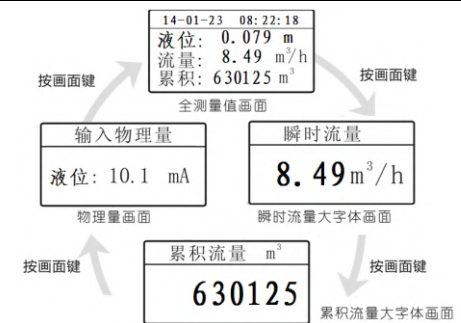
14-01-23 08:22:18
液位: 0.079 m
流量: 8.49 $m^3/h$
累积: 630125 $m^3$

全测量值画面

按画面键

按画面键

输入物理量
液位: 10.1 mA

物理量画面

瞬时流量
8.49$m^3/h$

瞬时流量大字体画面

按画面键

按画面键

累积流量 $m^3$
630125

累积流量大字体画面